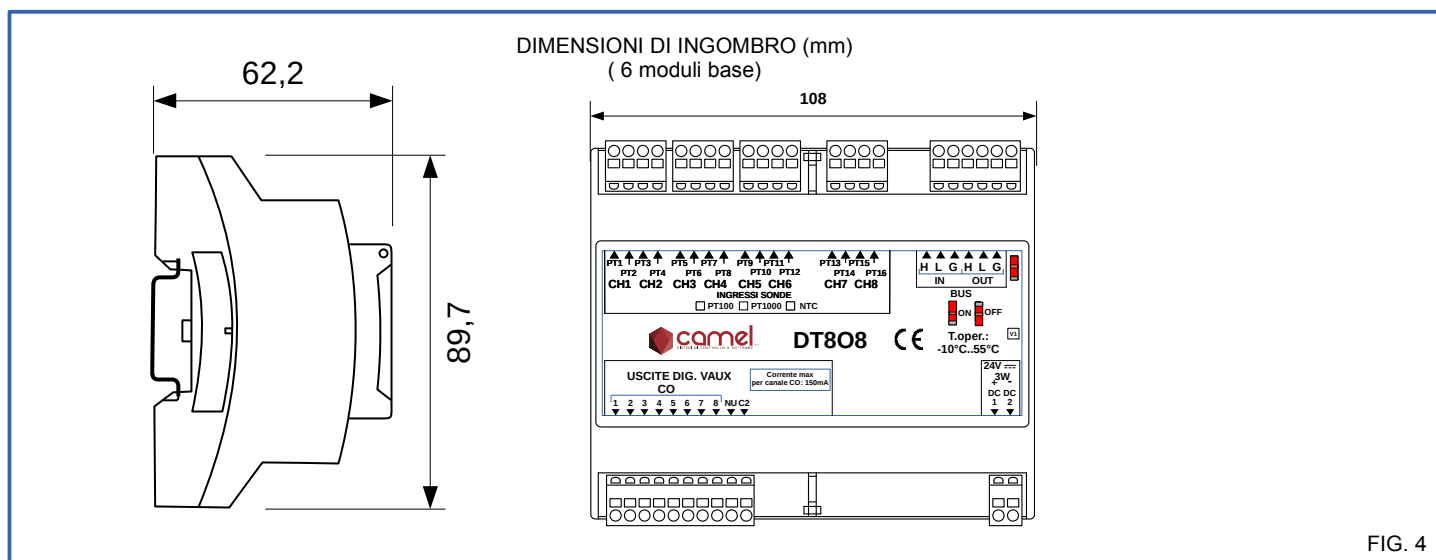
DIMENSIONI DI INGOMBRO (mm)
( 6 moduli base)

62,2

89,7

108

PT1 PT3 PT5 PT7 PT9 PT11 PT13 PT15
PT2 PT4 PT6 PT8 PT10 PT12 PT14 PT16
CH1 CH2 CH3 CH4 CH5 CH6 CH7 CH8
INGRESSI SONDE
PT100 PT1000 NTC

H L G H L G
IN OUT
BUS
ON OFF

camel

DT8O8

CE

V1

T.oper.:
-10°C..55°C

USCITE DIG. VAUX
CO

Corrente max
per canale CO: 150mA

1 2 3 4 5 6 7 8 NU C2

24V ⎓
3W
+ -
DC DC
1 2

FIG. 4